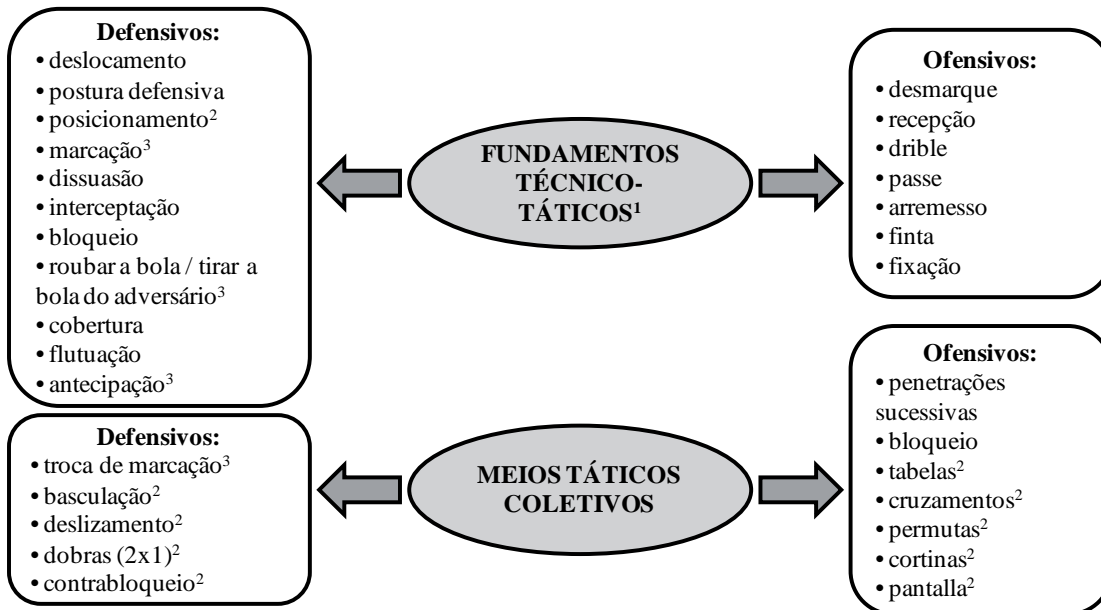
Defensivos:
• deslocamento
• postura defensiva
• posicionamento$^2$
• marcação$^3$
• dissuasão
• interceptação
• bloqueio
• roubar a bola / tirar a bola do adversário$^3$
• cobertura
• flutuação
• antecipação$^3$

FUNDAMENTOS TÉCNICO-TÁTICOS$^1$

Ofensivos:
• desmarque
• recepção
• drible
• passe
• arremesso
• finta
• fixação

Defensivos:
• troca de marcação$^3$
• basculação$^2$
• deslizamento$^2$
• dobras (2x1)$^2$
• contrabloqueio$^2$

MEIOS TÁTICOS COLETIVOS

Ofensivos:
• penetrações sucessivas
• bloqueio
• tabelas$^2$
• cruzamentos$^2$
• permutas$^2$
• cortinas$^2$
• pantalla$^2$